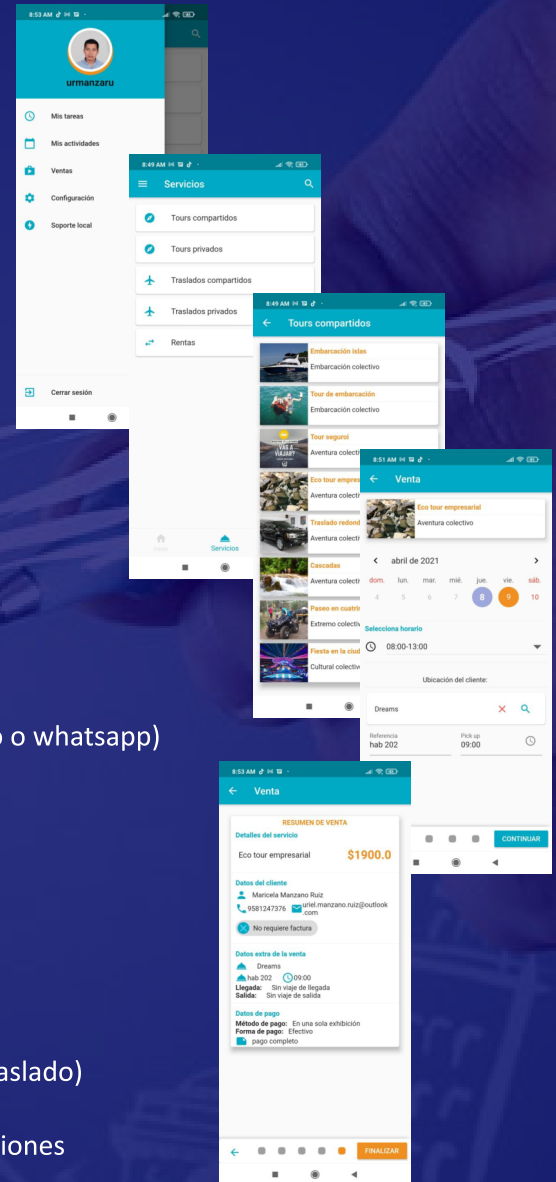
8:53 AM
urmanzaru
Mis tareas
Mis actividades
Ventas
Configuración
Soporte local
Cerrar sesión

8:49 AM
Servicios
Tours compartidos
Tours privados
Traslados compartidos
Traslados privados
Rentas
Inicio
Servicios

8:49 AM
Tours compartidos
Embarcación islas
Embarcación colectivo
Tour de embarcación
Embarcación colectivo
Tour seguro!
Aventura colecti
Eco tour empres
Aventura colecti
Traslado redond
Aventura colecti
Cascadas
Aventura colecti
Paseo en cuatri
Extremo colecti
Fiesta en la ciud
Cultural colectiv

8:51 AM
Venta
Eco tour empresarial
Aventura colectivo
abril de 2021
dom. lun. mar. mié. jue. vie. sáb.
4 5 6 7 8 9 10
Selecciona horario
08:00-13:00
Ubicación del cliente:
Dreams
Referencia
hab 202
Pick up
09:00
CONTINUAR

o o whatsapp)

8:53 AM
Venta
RESUMEN DE VENTA
Detalles del servicio
Eco tour empresarial $1900.0
Datos del cliente
Maricela Manzano Ruiz
9581247376 uriel.manzano.ruiz@outlook.com
No requiere factura
Datos extra de la venta
Dreams
hab 202 09:00
Llegada: Sin viaje de llegada
Salida: Sin viaje de salida
Datos de pago
Método de pago: En una sola exhibición
Forma de pago: Efectivo
pago completo
FINALIZAR

aslado)

iones